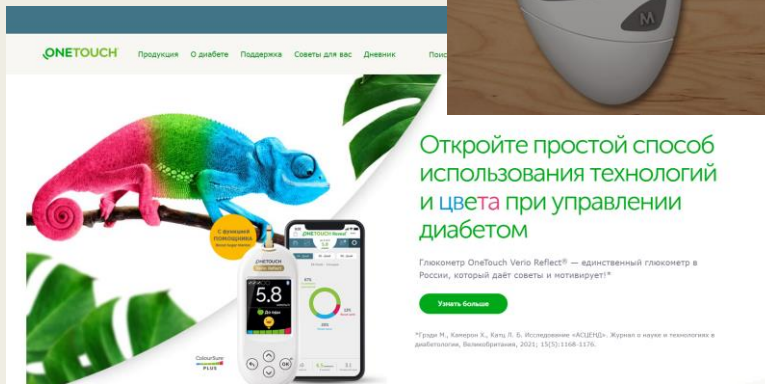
ONETOUCH Продукция О диабете Поддержка Советы для вас Дневник Поис

M

Откройте простой способ использования технологий и цвета при управлении диабетом

Глюкометр OneTouch Verio Reflect® — единственный глюкометр в России, который даёт советы и мотивирует!*

Узнать больше

*Гради М., Камерон Х., Кац Л. Б. Исследование «АСЦЕНД». Журнал о науке и технологиях в диабетологии, Великобритания, 2021; 15(5):1168-1176.

С функцией помощника

ONETOUCH

5.8

ColourSure PLUS